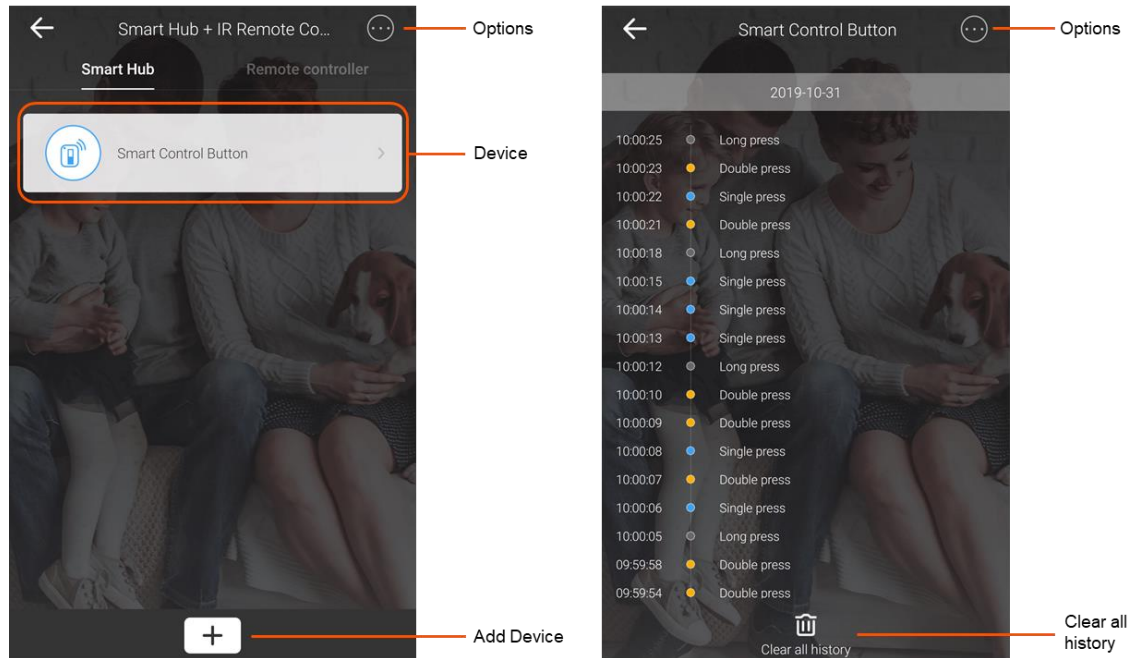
Smart Hub + IR Remote Co...

Options

Smart Hub

Remote controller

Smart Control Button

Device

+

Add Device

Smart Control Button

Options

2019-10-31

| | |
|---|---|
| 10:00:25 | Long press |
| 10:00:23 | Double press |
| 10:00:22 | Single press |
| 10:00:21 | Double press |
| 10:00:18 | Long press |
| 10:00:15 | Single press |
| 10:00:14 | Single press |
| 10:00:13 | Single press |
| 10:00:12 | Long press |
| 10:00:10 | Double press |
| 10:00:09 | Double press |
| 10:00:08 | Single press |
| 10:00:07 | Double press |
| 10:00:06 | Single press |
| 10:00:05 | Long press |
| 09:59:58 | Double press |
| 09:59:54 | Double press |

Clear all history

Clear all history